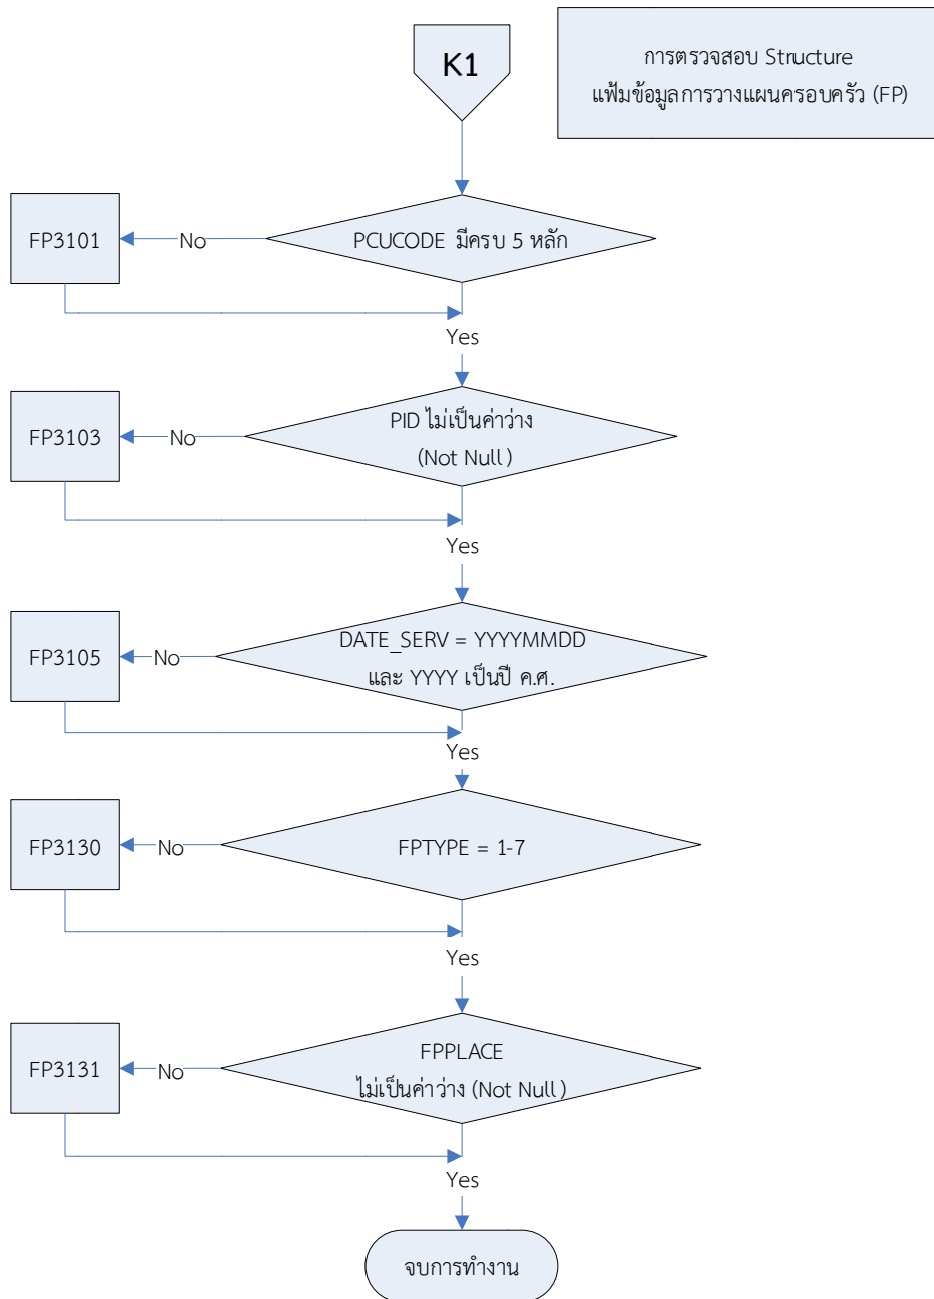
K1

การตรวจสอบ Structure
แฟ้มข้อมูลการวางแผนครอบครัว (FP)

PCUCODE มีครบ 5 หลัก

No

FP3101

Yes

PID ไม่เป็นค่าว่าง (Not Null)

No

FP3103

Yes

DATE_SERV = YYYYMMDD และ YYYY เป็นปี ค.ศ.

No

FP3105

Yes

FPTYPE = 1-7

No

FP3130

Yes

FPPLACE ไม่เป็นค่าว่าง (Not Null)

No

FP3131

Yes

จบการทำงาน